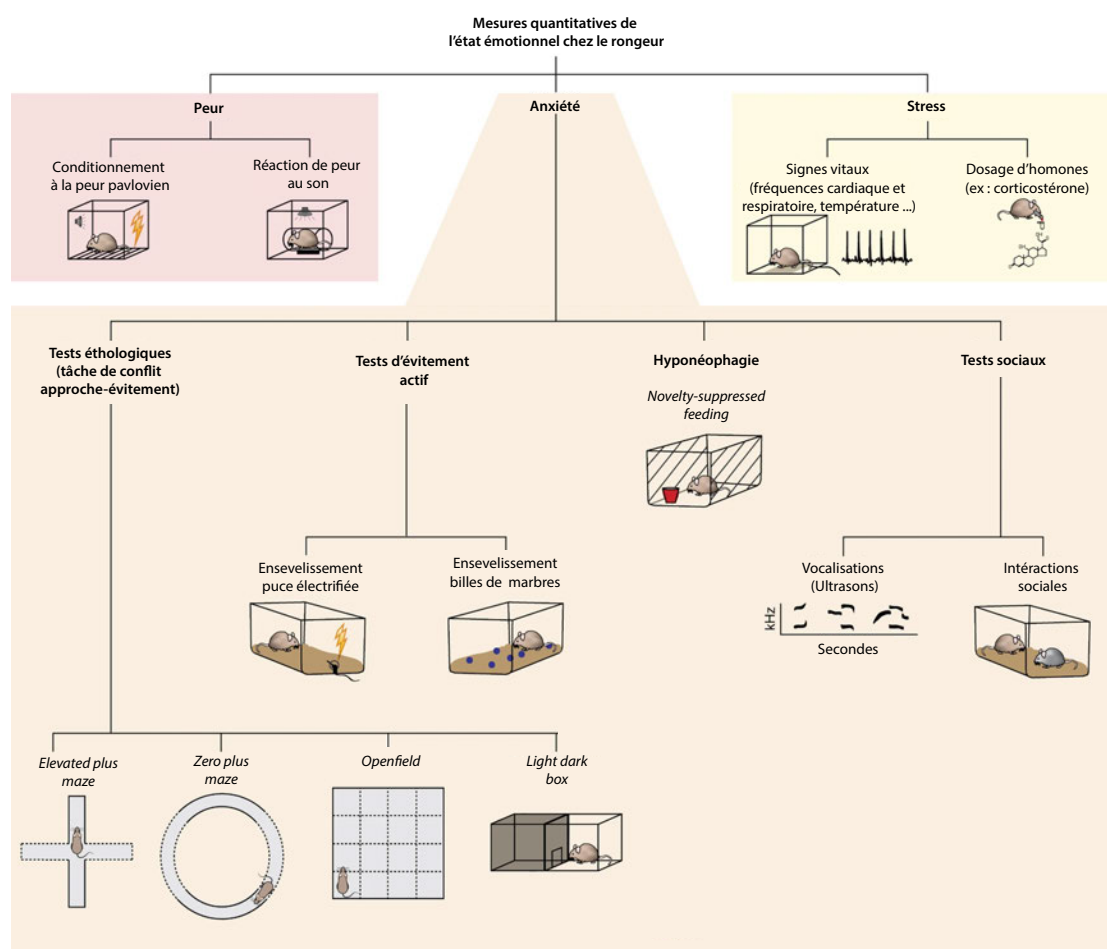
Mesures quantitatives de l'état émotionnel chez le rongeur

Peur

Conditionnement à la peur pavlovien

Réaction de peur au son

Anxiété

Stress

Signes vitaux (fréquences cardiaque et respiratoire, température ...)

Dosage d'homones (ex : corticostérone)

Tests éthologiques (tâche de conflit approche-évitement)

Tests d'évitement actif

Hyponéophagie

*Novelty-suppressed feeding*

Tests sociaux

Ensevelissement puce électrifiée

Ensevelissement billes de marbres

Vocalisations (Ultrasons)

kHz

Secondes

Intéractions sociales

*Elevated plus maze*

*Zero plus maze*

*Openfield*

*Light dark box*